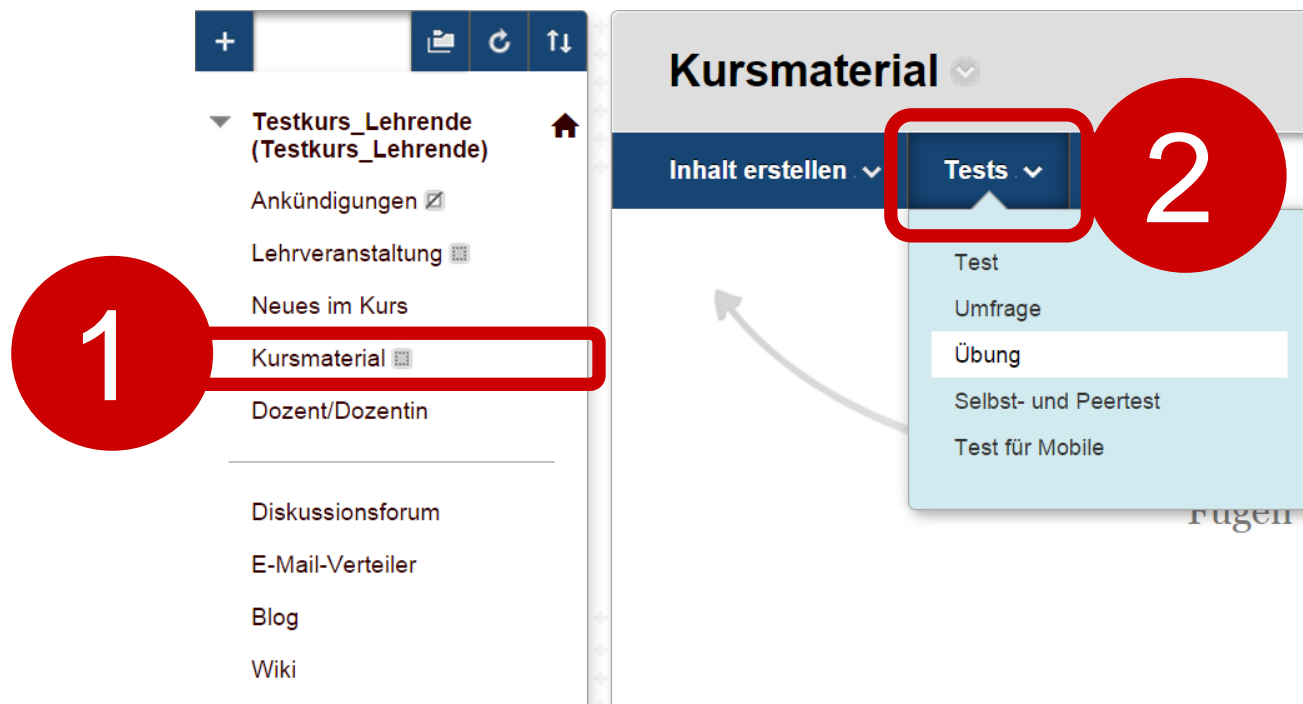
+

Testkurs_Lehrende (Testkurs_Lehrende)

Ankündigungen

Lehrveranstaltung

Neues im Kurs

Kursmaterial

Dozent/Dozentin

Diskussionsforum

E-Mail-Verteiler

Blog

Wiki

1

Kursmaterial

Inhalt erstellen

Tests

2

Test

Umfrage

Übung

Selbst- und Peertest

Test für Mobile

Fügen